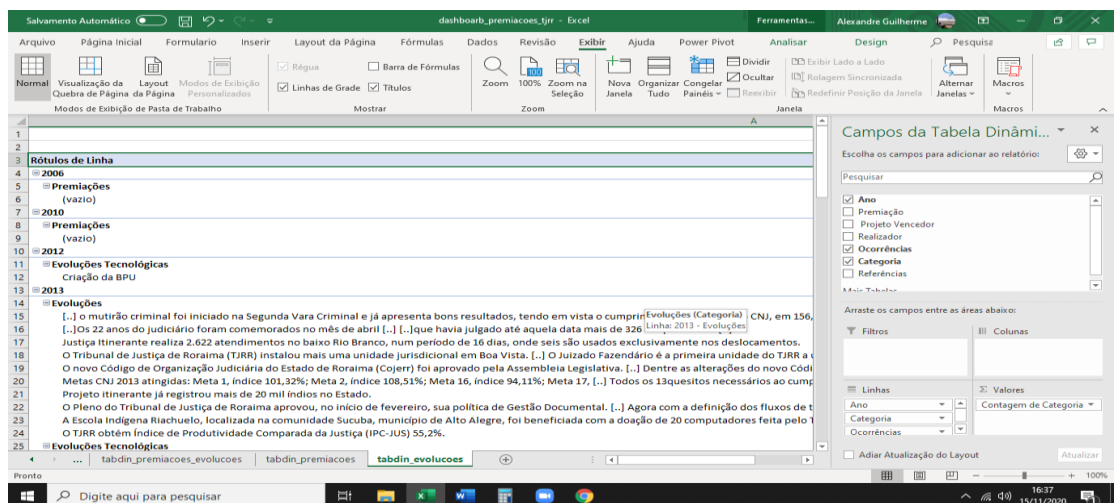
Salvamento Automático dashboarb_premiacoes_tjrr - Excel Ferramentas... Alexandre Guilherme

Arquivo Página Inicial Formulario Inserir Layout da Página Fórmulas Dados Revisão Exibir Ajuda Power Pivot Analisar Design Pesquisa

Normal Visualização da Quebra de Página Layout da Página Modos de Exibição Personalizados Régua Linhas de Grade Barra de Fórmulas Títulos Zoom 100% Zoom na Seleção Nova Janela Organizar Tudo Congelar Painéis Dividir Ocultar Reexibir Exibir Lado a Lado Rolagem Sincronizada Redefinir Posição da Janela Alternar Janelas Macros

Modos de Exibição de Pasta de Trabalho Mostrar Zoom Janela Macros

A

| | A |
|---|---|
| 1 | |
| 2 | |
| 3 | Rótulos de Linha |
| 4 | ⊟2006 |
| 5 | ⊟Premiações |
| 6 | (vazio) |
| 7 | ⊟2010 |
| 8 | ⊟Premiações |
| 9 | (vazio) |
| 10 | ⊟2012 |
| 11 | ⊟Evoluções Tecnológicas |
| 12 | Criação da BPU |
| 13 | ⊟2013 |
| 14 | ⊟Evoluções |
| 15 | [..] o mutirão criminal foi iniciado na Segunda Vara Criminal e já apresenta bons resultados, tendo em vista o cumprir CNJ, em 156, |
| 16 | [..]Os 22 anos do judiciário foram comemorados no mês de abril [..] [..]que havia julgado até aquela data mais de 326 |
| 17 | Justiça Itinerante realiza 2.622 atendimentos no baixo Rio Branco, num período de 16 dias, onde seis são usados exclusivamente nos deslocamentos. |
| 18 | O Tribunal de Justiça de Roraima (TJRR) instalou mais uma unidade jurisdicional em Boa Vista. [..] O Juizado Fazendário é a primeira unidade do TJRR a |
| 19 | O novo Código de Organização Judiciária do Estado de Roraima (Cojerr) foi aprovado pela Assembleia Legislativa. [..] Dentre as alterações do novo Códi |
| 20 | Metas CNJ 2013 atingidas: Meta 1, índice 101,32%; Meta 2, índice 108,51%; Meta 16, índice 94,11%; Meta 17, [..] Todos os 13quesitos necessários ao cump |
| 21 | Projeto itinerante já registrou mais de 20 mil índios no Estado. |
| 22 | O Pleno do Tribunal de Justiça de Roraima aprovou, no início de fevereiro, sua política de Gestão Documental. [..] Agora com a definição dos fluxos de t |
| 23 | A Escola Indígena Riachuelo, localizada na comunidade Sucuba, município de Alto Alegre, foi beneficiada com a doação de 20 computadores feita pelo T |
| 24 | O TJRR obtém Índice de Produtividade Comparada da Justiça (IPC-JUS) 55,2%. |
| 25 | ⊟Evoluções Tecnológicas |

Evoluções (Categoria)
Linha: 2013 - Evoluções

... tabdin_premiacoes_evolucoes tabdin_premiacoes tabdin_evolucoes

Pronto

Campos da Tabela Dinâmi...
Escolha os campos para adicionar ao relatório:
Pesquisar
☑ Ano
☐ Premiação
☐ Projeto Vencedor
☐ Realizador
☑ Ocorrências
☑ Categoria
☐ Referências
Mais Tabelas...
Arraste os campos entre as áreas abaixo:
Filtros
Colunas
Linhas
Valores
Ano
Categoria
Ocorrências
Contagem de Categoria
☐ Adiar Atualização do Layout
Atualizar

100%

Digite aqui para pesquisar
16:37
15/11/2020